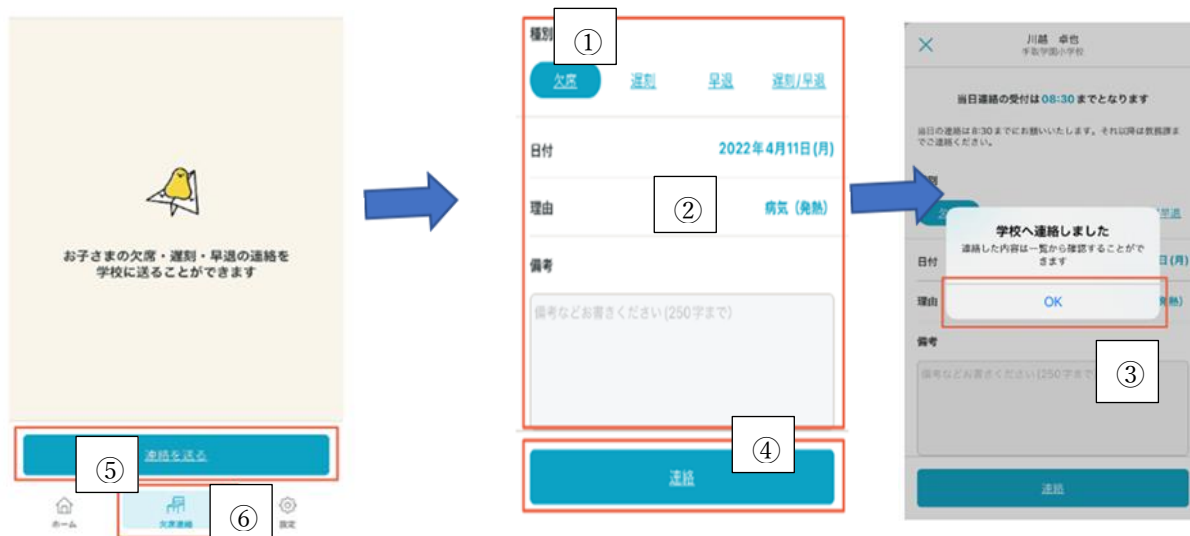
お子さまの欠席・遅刻・早退の連絡を学校に送ることができます

連絡を送る
⑤

ホーム
欠席連絡
⑥
設定

種別
①

欠席
遅刻
早退
遅刻/早退

日付
2022年4月11日(月)

理由
②
病気（発熱）

備考

備考などお書きください(250字まで)

④

連絡

×
川越 卓也
手取学園小学校

当日連絡の受付は08:30までとなります

当日の連絡は8:30までにお願いいたします。それ以降は教員室までご連絡ください。

種別
早退

学校へ連絡しました
連絡した内容は一覧から確認することができます

日付
日(月)

理由
発熱)

OK

③

備考

備考などお書きください(250字まで

連絡